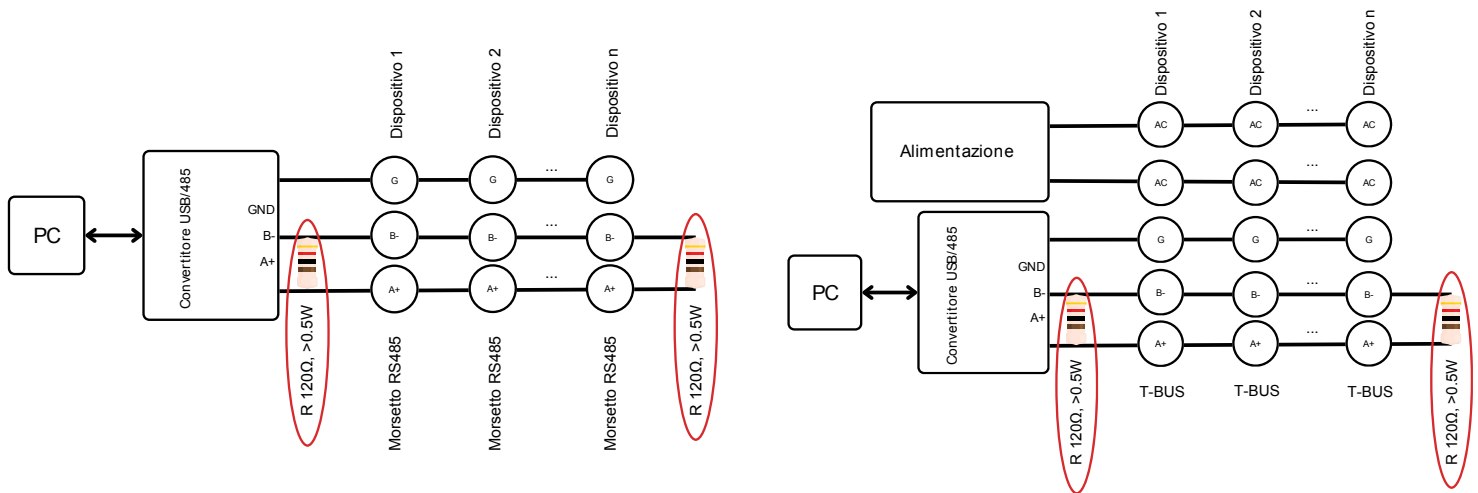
PC

Convertitore USB/485

GND
B-
A+

Dispositivo 1
Dispositivo 2
Dispositivo n

G
G
...
G

B-
B-
...
B-

A+
A+
...
A+

R 120Ω, >0.5W

Morsetto RS485
Morsetto RS485
Morsetto RS485

R 120Ω, >0.5W

Alimentazione

Dispositivo 1
Dispositivo 2
Dispositivo n

AC
AC
...
AC

AC
AC
...
AC

PC

Convertitore USB/485

GND
B-
A+

G
G
...
G

B-
B-
...
B-

A+
A+
...
A+

R 120Ω, >0.5W

T-BUS
T-BUS
T-BUS

R 120Ω, >0.5W